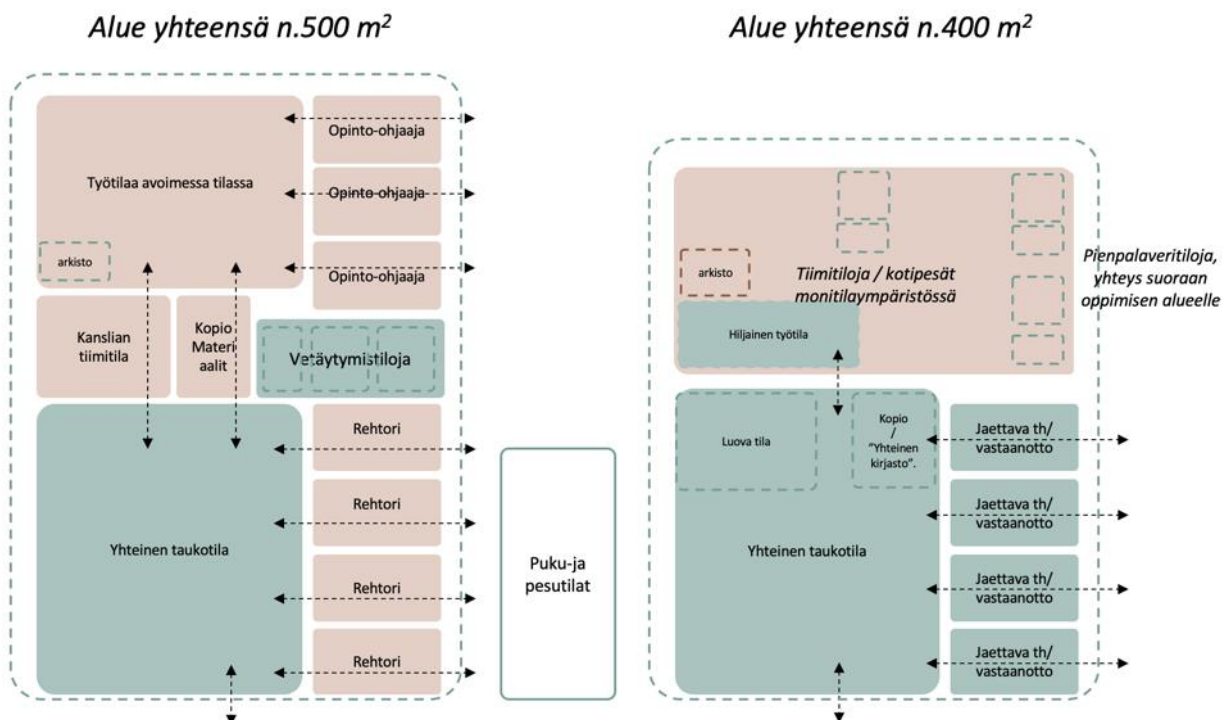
Alue yhteensä n.500 $m^2$

Työtilaa avoimessa tilassa

arkisto

Opinto-ohjaaja

Opinto-ohjaaja

Opinto-ohjaaja

Kanslian tiimitila

Kopio Materiaalit

Vetäytymistiloja

Yhteinen taukotila

Rehtori

Rehtori

Rehtori

Rehtori

Puku-ja pesutilat

Alue yhteensä n.400 $m^2$

arkisto

Tiimitiloja / kotipesät monitilaympäristössä

Pienpalaveritiloja, yhteys suoraan oppimisen alueelle

Hiljainen työtila

Luova tila

Kopio / "Yhteinen kirjasto".

Yhteinen taukotila

Jaettava th/ vastaanotto

Jaettava th/ vastaanotto

Jaettava th/ vastaanotto

Jaettava th/ vastaanotto